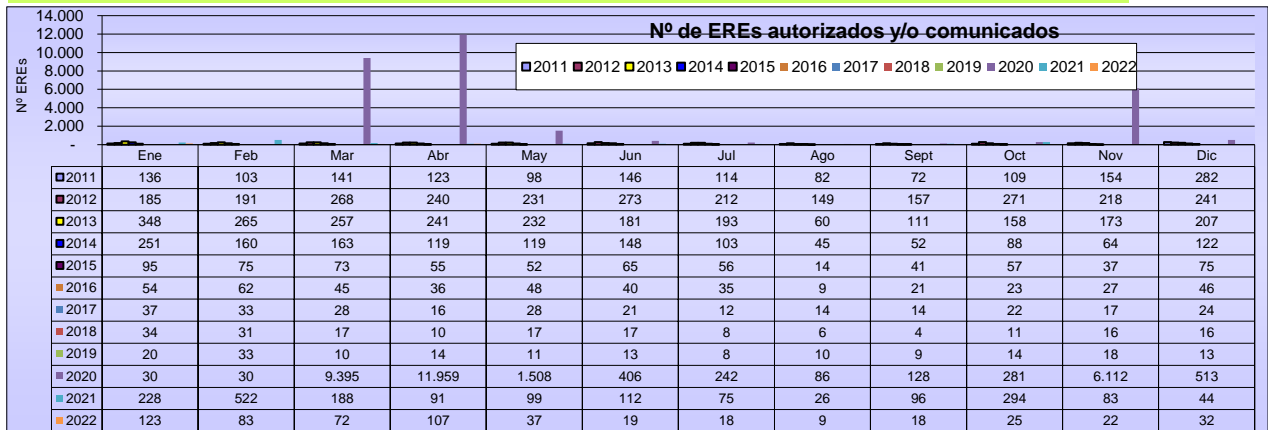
Nº de EREs autorizados y/o comunicados

14.000
12.000
10.000
8.000
6.000
4.000
2.000
-

Nº EREs

2011 2012 2013 2014 2015 2016 2017 2018 2019 2020 2021 2022

| | Ene | Feb | Mar | Abr | May | Jun | Jul | Ago | Sept | Oct | Nov | Dic |
|---|---|---|---|---|---|---|---|---|---|---|---|---|
| 2011 | 136 | 103 | 141 | 123 | 98 | 146 | 114 | 82 | 72 | 109 | 154 | 282 |
| 2012 | 185 | 191 | 268 | 240 | 231 | 273 | 212 | 149 | 157 | 271 | 218 | 241 |
| 2013 | 348 | 265 | 257 | 241 | 232 | 181 | 193 | 60 | 111 | 158 | 173 | 207 |
| 2014 | 251 | 160 | 163 | 119 | 119 | 148 | 103 | 45 | 52 | 88 | 64 | 122 |
| 2015 | 95 | 75 | 73 | 55 | 52 | 65 | 56 | 14 | 41 | 57 | 37 | 75 |
| 2016 | 54 | 62 | 45 | 36 | 48 | 40 | 35 | 9 | 21 | 23 | 27 | 46 |
| 2017 | 37 | 33 | 28 | 16 | 28 | 21 | 12 | 14 | 14 | 22 | 17 | 24 |
| 2018 | 34 | 31 | 17 | 10 | 17 | 17 | 8 | 6 | 4 | 11 | 16 | 16 |
| 2019 | 20 | 33 | 10 | 14 | 11 | 13 | 8 | 10 | 9 | 14 | 18 | 13 |
| 2020 | 30 | 30 | 9.395 | 11.959 | 1.508 | 406 | 242 | 86 | 128 | 281 | 6.112 | 513 |
| 2021 | 228 | 522 | 188 | 91 | 99 | 112 | 75 | 26 | 96 | 294 | 83 | 44 |
| 2022 | 123 | 83 | 72 | 107 | 37 | 19 | 18 | 9 | 18 | 25 | 22 | 32 |